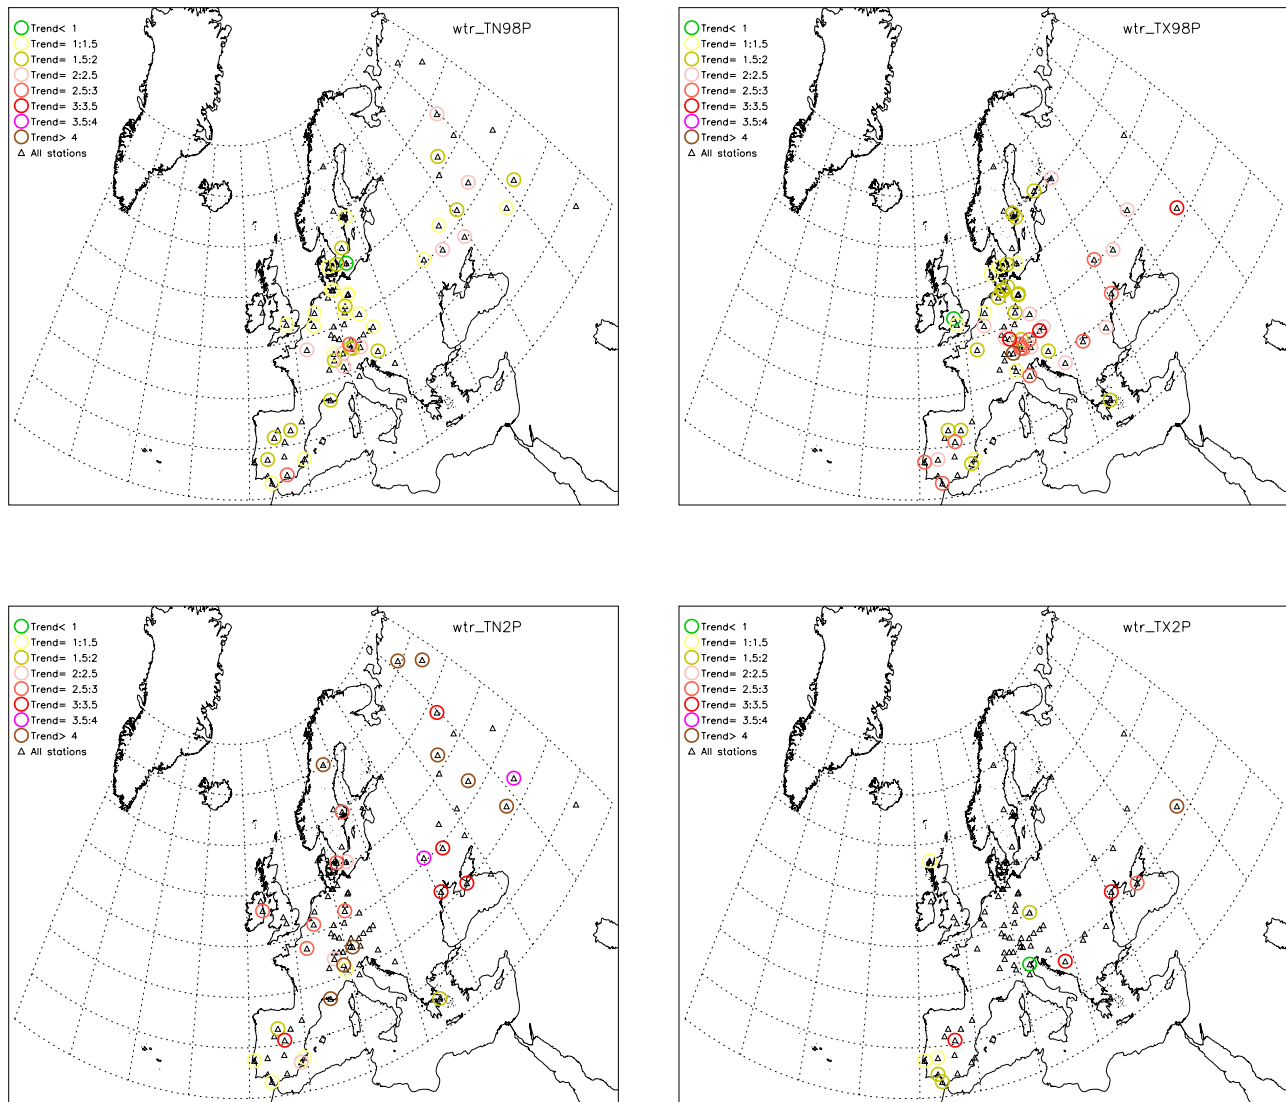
Trend< 1
Trend= 1:1.5
Trend= 1.5:2
Trend= 2:2.5
Trend= 2.5:3
Trend= 3:3.5
Trend= 3.5:4
Trend> 4
All stations

wtr_TN98P

Trend< 1
Trend= 1:1.5
Trend= 1.5:2
Trend= 2:2.5
Trend= 2.5:3
Trend= 3:3.5
Trend= 3.5:4
Trend> 4
All stations

wtr_TX98P

Trend< 1
Trend= 1:1.5
Trend= 1.5:2
Trend= 2:2.5
Trend= 2.5:3
Trend= 3:3.5
Trend= 3.5:4
Trend> 4
All stations

wtr_TN2P

Trend< 1
Trend= 1:1.5
Trend= 1.5:2
Trend= 2:2.5
Trend= 2.5:3
Trend= 3:3.5
Trend= 3.5:4
Trend> 4
All stations

wtr_TX2P